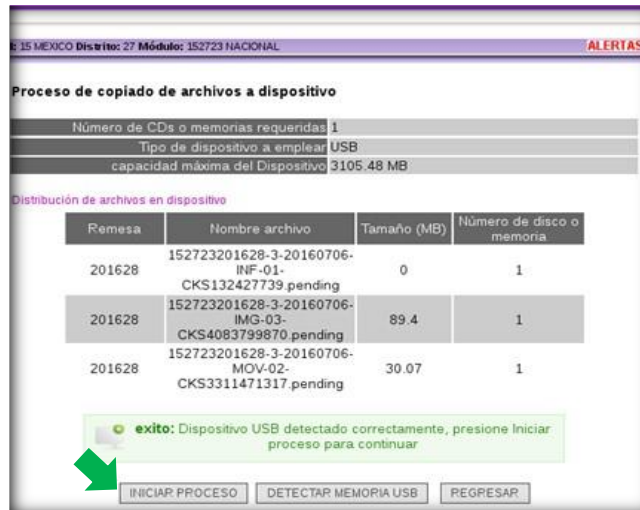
: 15 MEXICO **Distrito:** 27 **Módulo:** 152723 NACIONAL

ALERTAS

**Proceso de copiado de archivos a dispositivo**

| | |
|---|---|
| Número de CDs o memorias requeridas | 1 |
| Tipo de dispositivo a emplear | USB |
| capacidad máxima del Dispositivo | 3105.48 MB |

Distribución de archivos en dispositivo

| Remesa | Nombre archivo | Tamaño (MB) | Número de disco o memoria |
|---|---|---|---|
| 201628 | 152723201628-3-20160706-INF-01-CKS132427739.pending | 0 | 1 |
| 201628 | 152723201628-3-20160706-IMG-03-CKS4083799870.pending | 89.4 | 1 |
| 201628 | 152723201628-3-20160706-MOV-02-CKS3311471317.pending | 30.07 | 1 |

**exito:** Dispositivo USB detectado correctamente, presione Iniciar proceso para continuar

INICIAR PROCESO DETECTAR MEMORIA USB REGRESAR